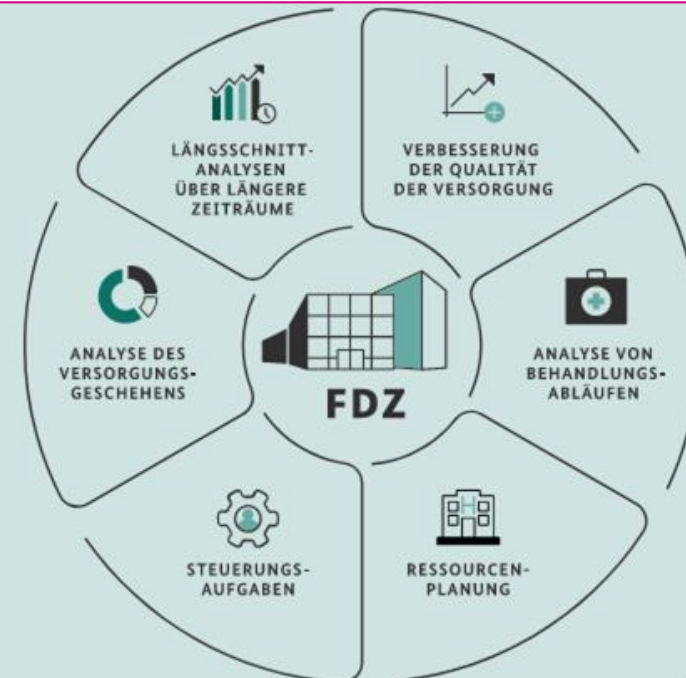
LÄNGSSCHNITT-ANALYSEN ÜBER LÄNGERE ZEITRÄUME

VERBESSERUNG DER QUALITÄT DER VERSORGUNG

ANALYSE DES VERSORGUNGS-GESCHEHENS

FDZ

ANALYSE VON BEHANDLUNGS-ABLÄUFEN

STEUERUNGS-AUFGABEN

RESSOURCEN-PLANUNG